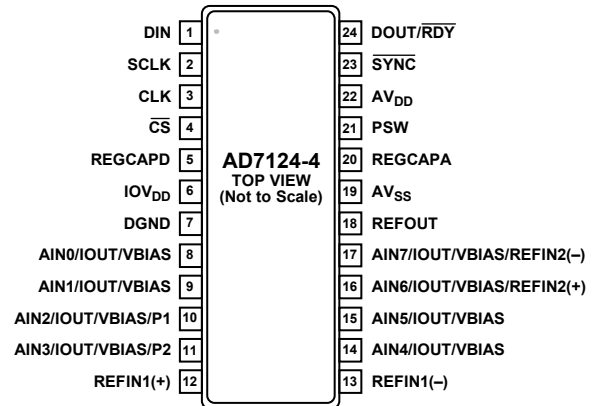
DIN 1
SCLK 2
CLK 3
$\overline{CS}$ 4
REGCAPD 5
$IOV_{DD}$ 6
DGND 7
AIN0/IOUT/VBIAS 8
AIN1/IOUT/VBIAS 9
AIN2/IOUT/VBIAS/P1 10
AIN3/IOUT/VBIAS/P2 11
REFIN1(+) 12

AD7124-4
TOP VIEW
(Not to Scale)

24 DOUT/$\overline{RDY}$
23 $\overline{SYNC}$
22 $AV_{DD}$
21 PSW
20 REGCAPA
19 $AV_{SS}$
18 REFOUT
17 AIN7/IOUT/VBIAS/REFIN2(–)
16 AIN6/IOUT/VBIAS/REFIN2(+)
15 AIN5/IOUT/VBIAS
14 AIN4/IOUT/VBIAS
13 REFIN1(–)